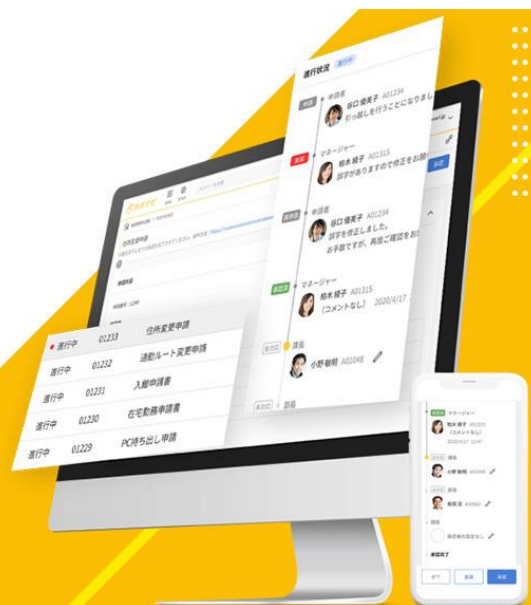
進行状況 進行中

申請者
谷口 優美子 A01234
引っ越しを行うことになりし

マネージャー
柏木 綾子 A01315
誤字がありますので修正をお

申請者
谷口 優美子 A01234
誤字を修正しました。
お手数ですが、再度ご確認をお

承認
マネージャー
柏木 綾子 A01315
（コメントなし） 2020/4/17

課長
小野 敏明 A01048

部長

| 進行中 | 01233 | 住所変更申請 |
|---|---|---|
| 進行中 | 01232 | 通勤ルート変更申請 |
| 進行中 | 01231 | 入館申請書 |
| 進行中 | 01230 | 在宅勤務申請書 |
| 進行中 | 01229 | PC持ち出し申請 |

承認
マネージャー
柏木 綾子 A01315
（コメントなし）
2020/4/17 11:47

課長
小野 敏明 A01048

部長
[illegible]

承認完了

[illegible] 差戻 承認